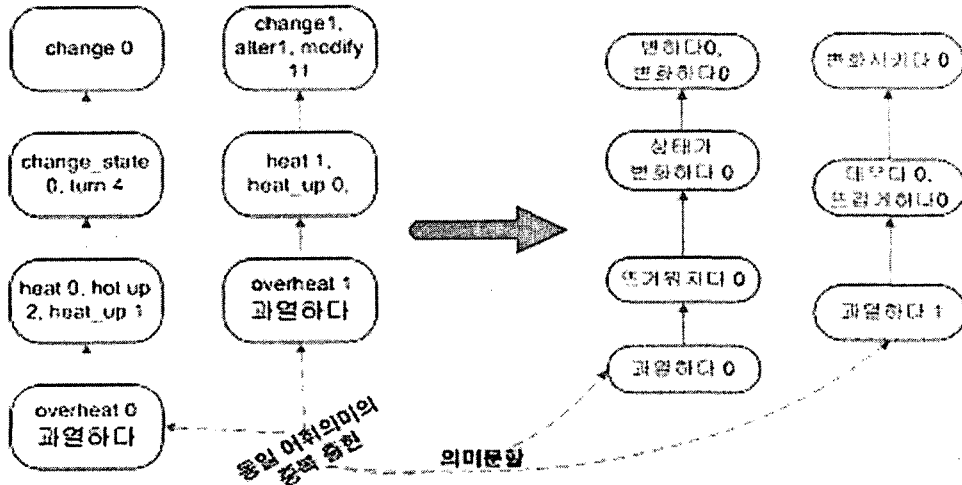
change 0

change_state 0, turn 4

heat 0, hot up 2, heat_up 1

overheat 0
과열하다

change1, alter1, modify 11

heat 1, heat_up 0,

overheat 1
과열하다

동일 어휘의미의 중복 출현

의미분할

변하다0, 변화하다0

상태가 변화하다 0

뜨거워지다 0

과열하다 0

변화시키다 0

데우다 0, 뜨겁게하다0

과열하다 1